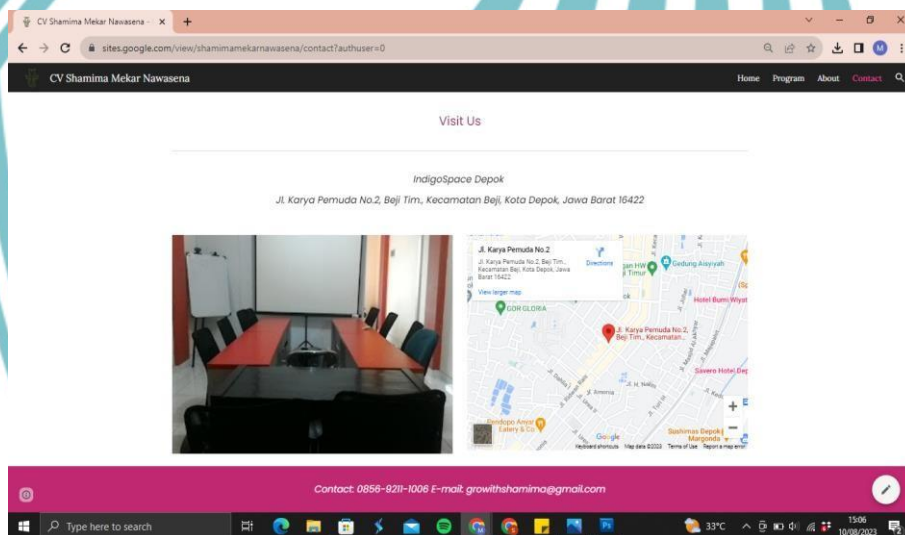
CV Shamima Mekar Nawasena
sites.google.com/view/shamimamekarnawasena/contact?authuser=0

CV Shamima Mekar Nawasena
Home Program About Contact

Visit Us

IndigoSpace Depok
Jl. Karya Pemuda No.2, Beji Tim., Kecamatan Beji, Kota Depok, Jawa Barat 16422

Jl. Karya Pemuda No.2
Jl. Karya Pemuda No.2, Beji Tim., Kecamatan Beji, Kota Depok, Jawa Barat 16422
Directions
View larger map
Gedung Aisyiyah
GOR GLORIA
Hotel Bumi Wiyata
Jl. Karya Pemuda No.2, Beji Tim., Kecamatan...
Savero Hotel Depok
Pondopo Ampel Eatery & Co
Sashimas Depok | Margonda
Google
Keyboard shortcuts Map data ©2023 Terms of Use Report a map error

Contact: 0856-9211-1006 E-mail: growithshamima@gmail.com

Type here to search
33°C
15:06
10/08/2023